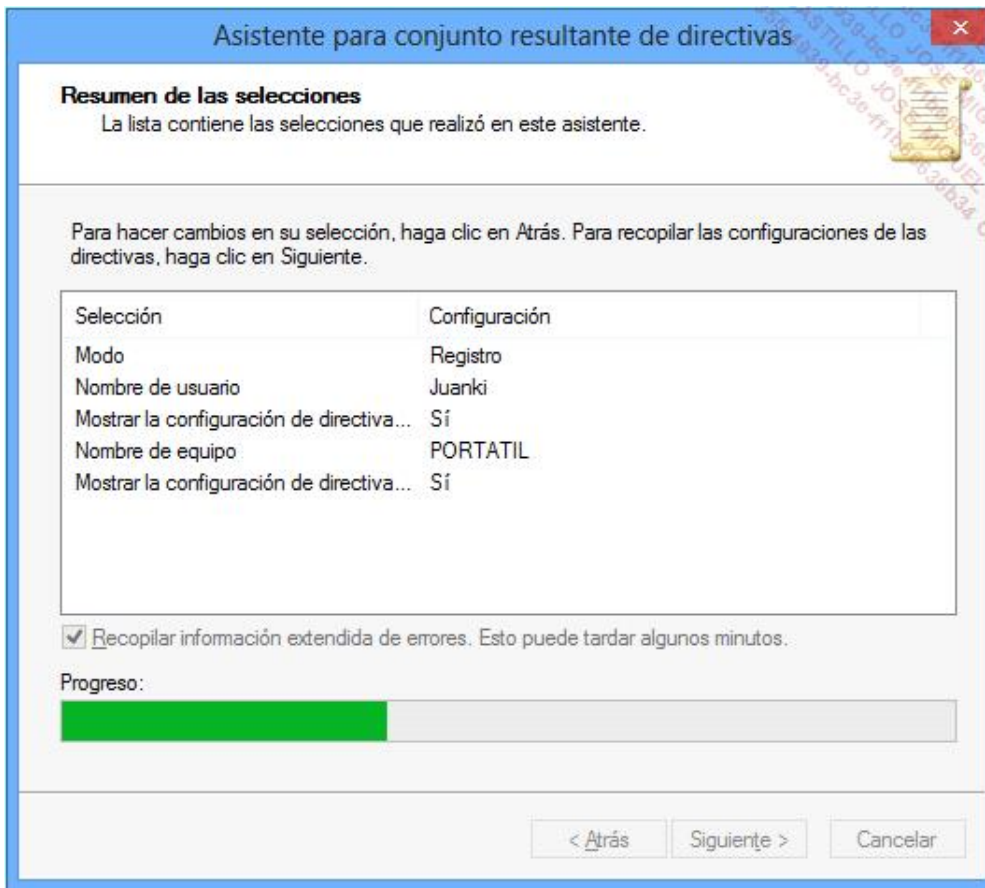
Asistente para conjunto resultante de directivas

Resumen de las selecciones
La lista contiene las selecciones que realizó en este asistente.

Para hacer cambios en su selección, haga clic en Atrás. Para recopilar las configuraciones de las directivas, haga clic en Siguiente.

| Selección | Configuración |
|---|---|
| Modo | Registro |
| Nombre de usuario | Juanki |
| Mostrar la configuración de directiva... | Sí |
| Nombre de equipo | PORTATIL |
| Mostrar la configuración de directiva... | Sí |

Recopilar información extendida de errores. Esto puede tardar algunos minutos.

Progreso:

< Atrás Siguiente > Cancelar